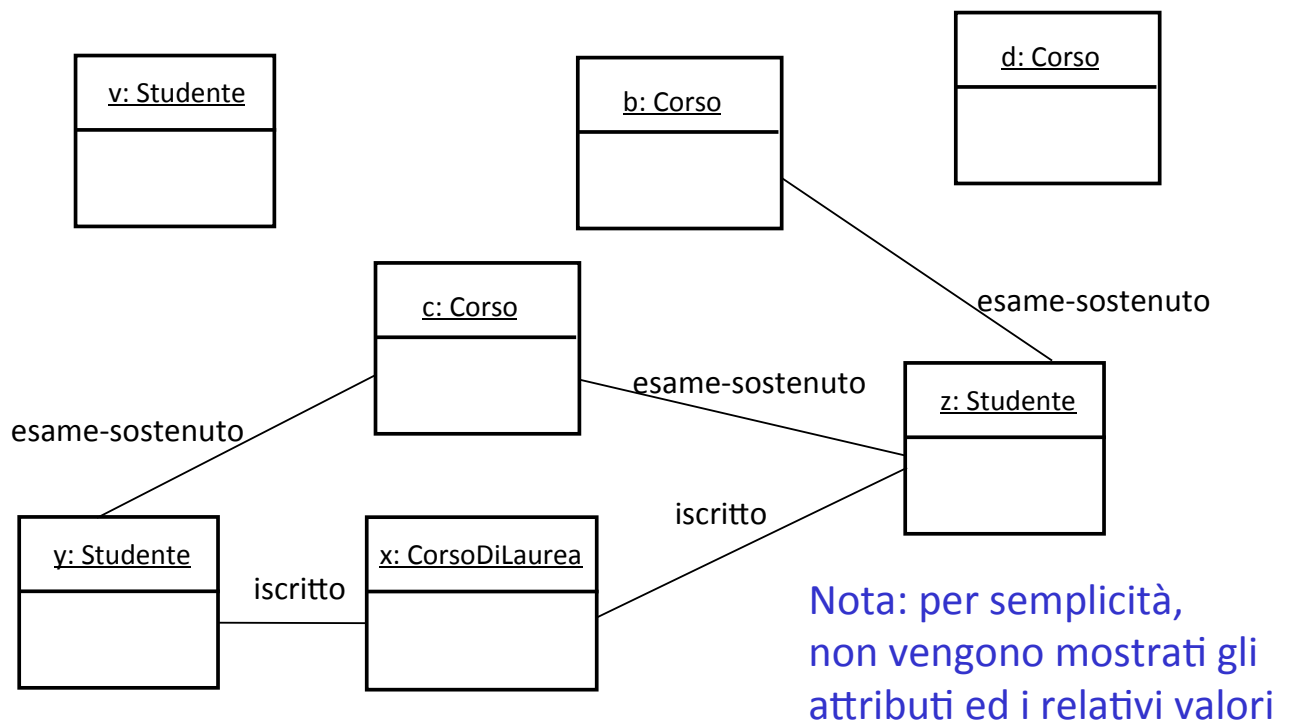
v: Studente

b: Corso

d: Corso

c: Corso

esame-sostenuto

esame-sostenuto

z: Studente

esame-sostenuto

iscritto

y: Studente

x: CorsoDiLaurea

iscritto

Nota: per semplicità, non vengono mostrati gli attributi ed i relativi valori